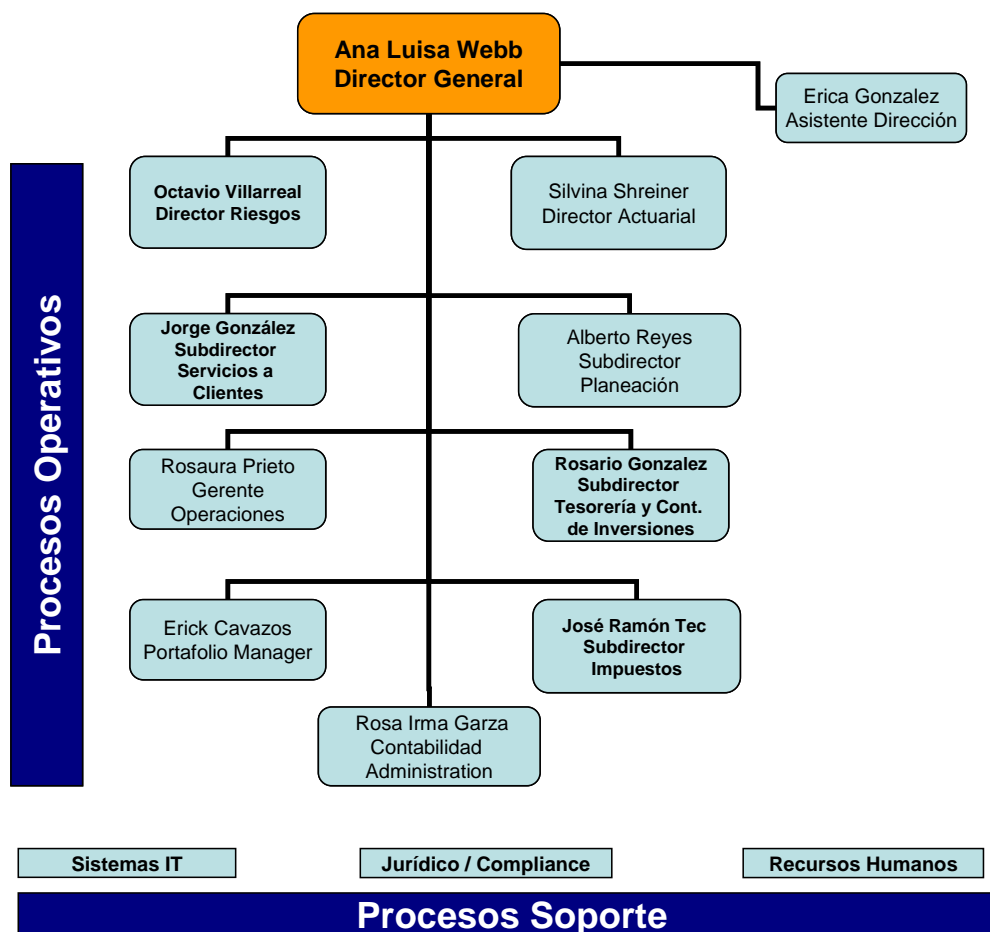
Ana Luisa Webb
Director General

Erica Gonzalez
Asistente Dirección

Procesos Operativos

Octavio Villarreal
Director Riesgos

Silvina Shreiner
Director Actuarial

Jorge González
Subdirector
Servicios a
Clientes

Alberto Reyes
Subdirector
Planeación

Rosaura Prieto
Gerente
Operaciones

Rosario Gonzalez
Subdirector
Tesorería y Cont.
de Inversiones

Erick Cavazos
Portafolio Manager

José Ramón Tec
Subdirector
Impuestos

Rosa Irma Garza
Contabilidad
Administration

Sistemas IT

Jurídico / Compliance

Recursos Humanos

Procesos Soporte